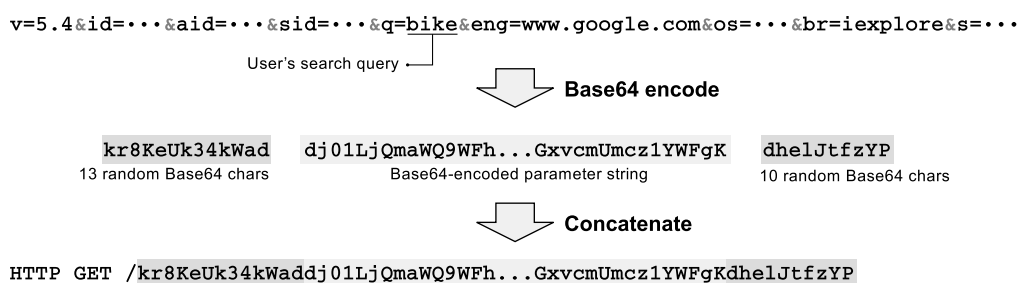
v=5.4&id=···&aid=···&sid=···&q=bike&eng=www.google.com&os=···&br=iexplore&s=···

User's search query

Base64 encode

kr8KeUk34kWad
13 random Base64 chars

dj01LjQmaWQ9WFh...GxvcmUmcz1YWFgK
Base64-encoded parameter string

dhelJtfzYP
10 random Base64 chars

Concatenate

HTTP GET /kr8KeUk34kWaddj01LjQmaWQ9WFh...GxvcmUmcz1YWFgKdhelJtfzYP